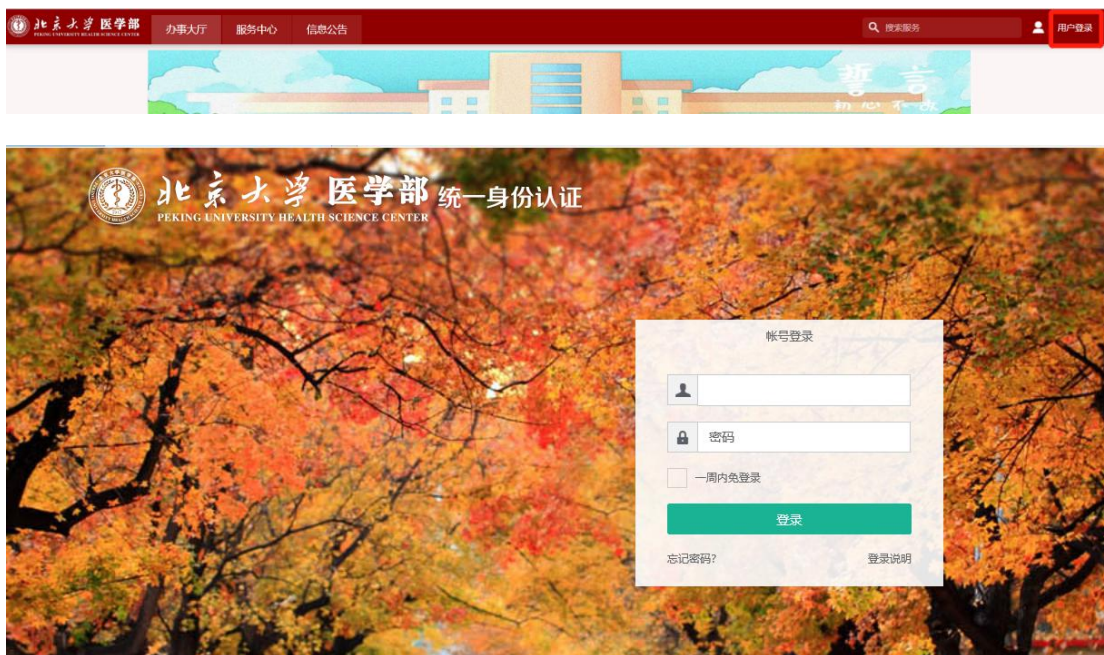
北京大学医学部
PEKING UNIVERSITY HEALTH SCIENCE CENTER
办事大厅 服务中心 信息公告
搜索服务
用户登录

誓言
初心不改

北京大学医学部 统一身份认证
PEKING UNIVERSITY HEALTH SCIENCE CENTER

帐号登录
密码
一周内免登录
登录
忘记密码?
登录说明